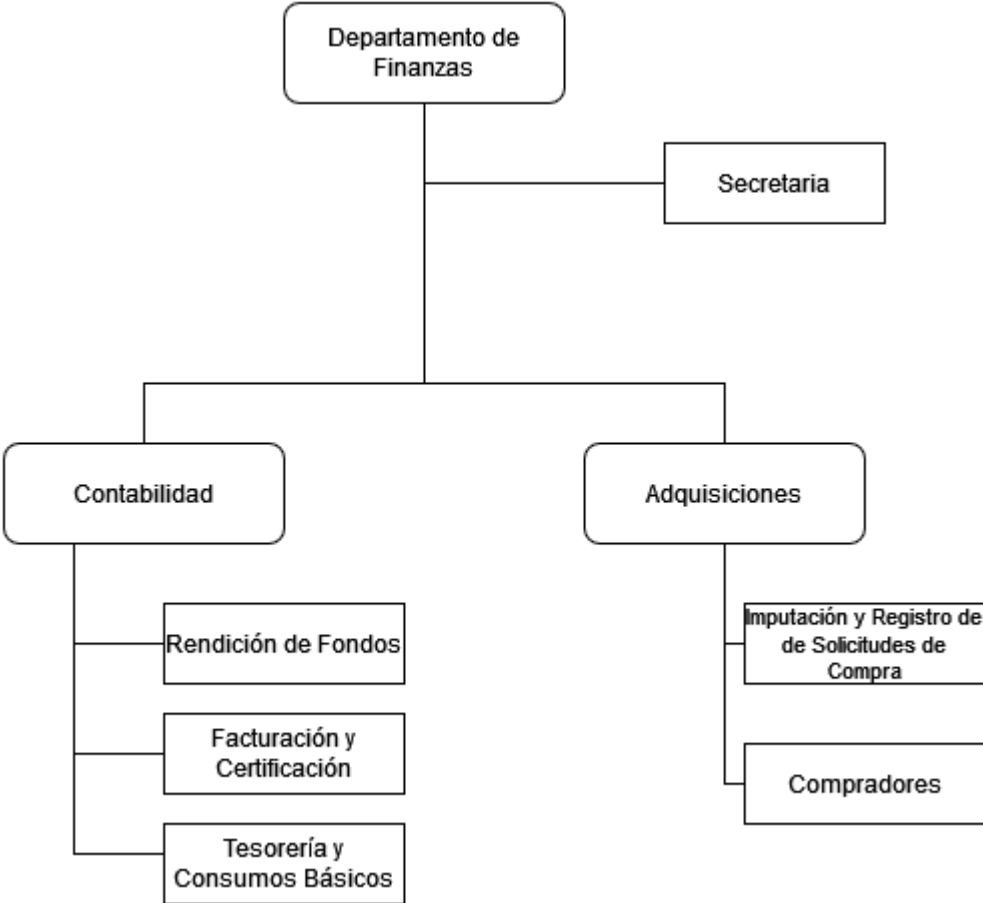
Departamento de Finanzas

Secretaria

Contabilidad

Adquisiciones

Rendición de Fondos

Facturación y Certificación

Tesorería y Consumos Básicos

Imputación y Registro de de Solicitudes de Compra

Compradores